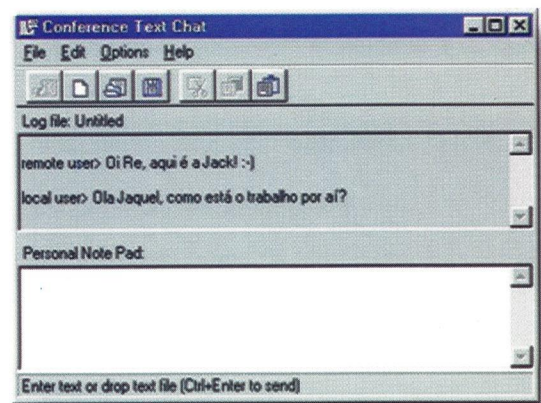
Conference Text Chat

File Edit Options Help

Log file: Untitled

remote user> Oi Re, aqui é a Jack! :-)

local user> Ola Jaquel, como está o trabalho por aí?

Personal Note Pad:

Enter text or drop text file (Ctrl+Enter to send)